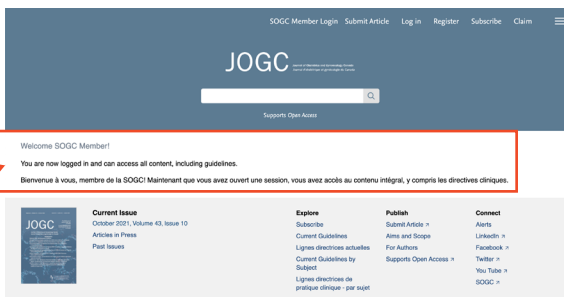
SOGC Member Login Submit Article Log in Register Subscribe Claim

JOGC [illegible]

Supports Open Access

Welcome SOGC Member!

You are now logged in and can access all content, including guidelines.

Bienvenue à vous, membre de la SOGC! Maintenant que vous avez ouvert une session, vous avez accès au contenu intégral, y compris les directives cliniques.

JOGC

Current Issue
October 2021, Volume 43, Issue 10
Articles in Press
Past Issues

Explore
Subscribe
Current Guidelines
Lignes directrices actuelles
Current Guidelines by Subject
Lignes directrices de pratique clinique - par sujet

Publish
Submit Article ↗
Aims and Scope
For Authors
Supports Open Access ↗

Connect
Alerts
LinkedIn ↗
Facebook ↗
Twitter ↗
You Tube ↗
SOGC ↗